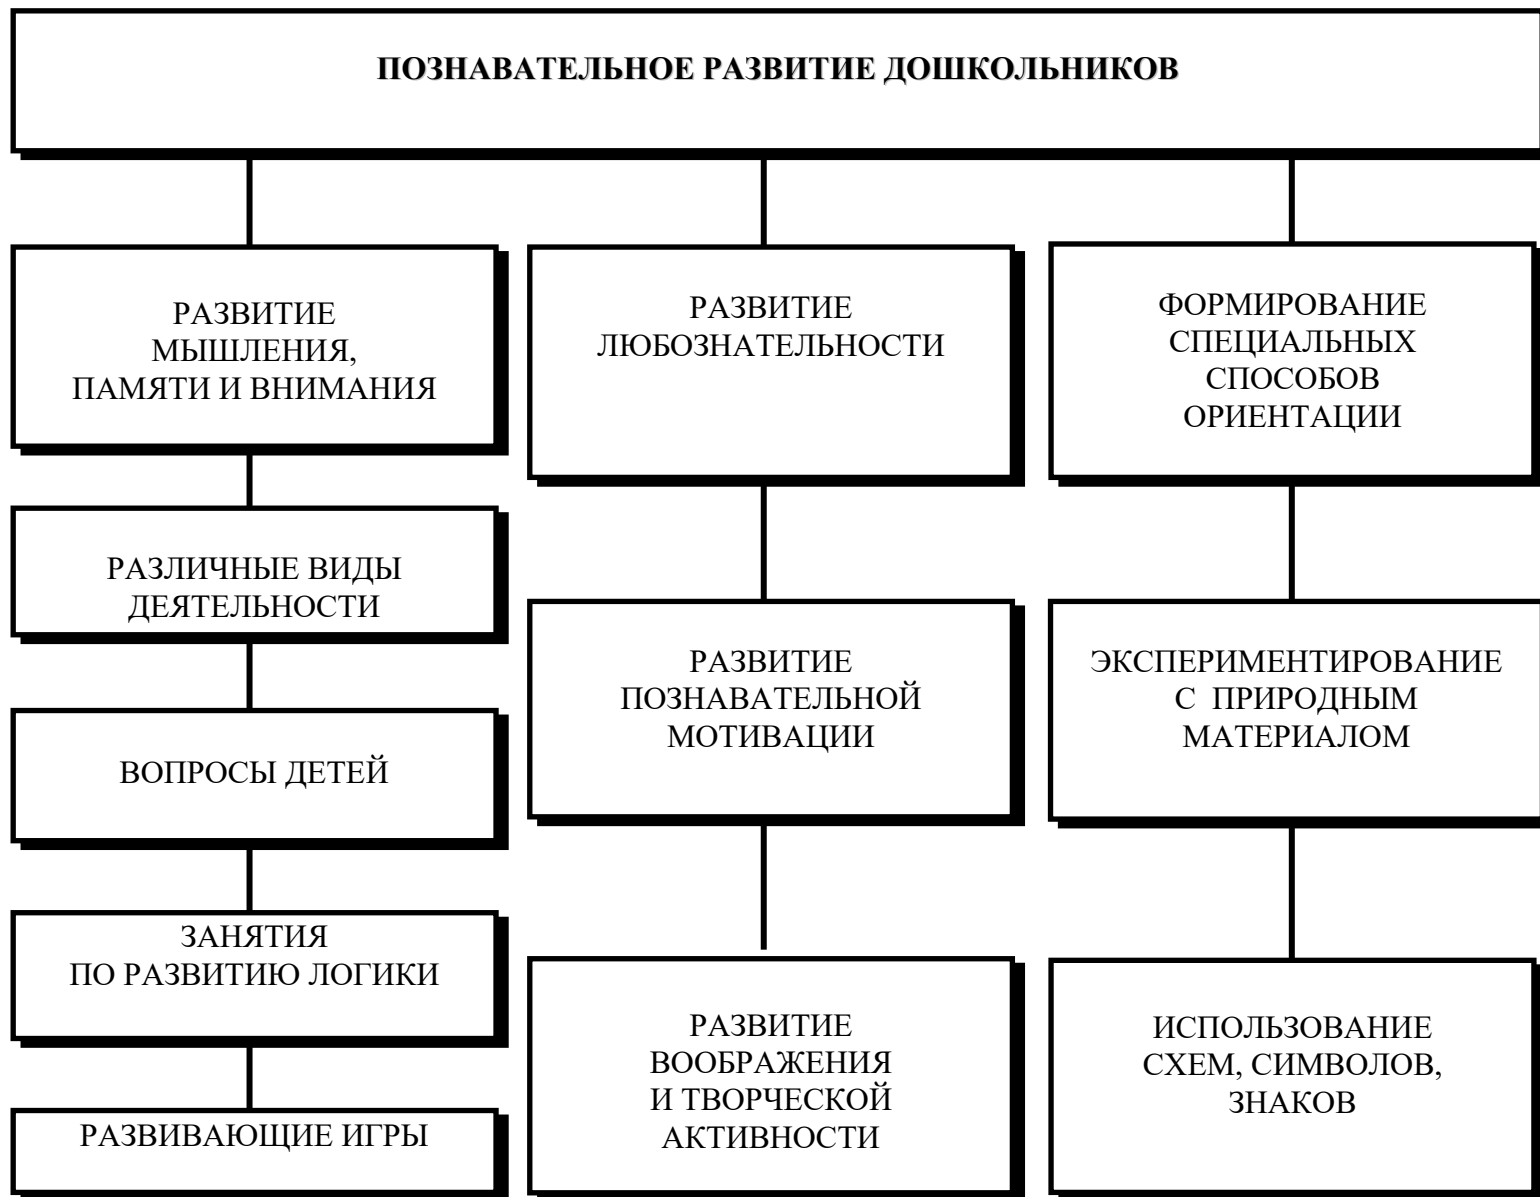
ПОЗНАВАТЕЛЬНОЕ РАЗВИТИЕ ДОШКОЛЬНИКОВ

РАЗВИТИЕ МЫШЛЕНИЯ, ПАМЯТИ И ВНИМАНИЯ

РАЗЛИЧНЫЕ ВИДЫ ДЕЯТЕЛЬНОСТИ

ВОПРОСЫ ДЕТЕЙ

ЗАНЯТИЯ ПО РАЗВИТИЮ ЛОГИКИ

РАЗВИВАЮЩИЕ ИГРЫ

РАЗВИТИЕ ЛЮБОЗНАТЕЛЬНОСТИ

РАЗВИТИЕ ПОЗНАВАТЕЛЬНОЙ МОТИВАЦИИ

РАЗВИТИЕ ВООБРАЖЕНИЯ И ТВОРЧЕСКОЙ АКТИВНОСТИ

ФОРМИРОВАНИЕ СПЕЦИАЛЬНЫХ СПОСОБОВ ОРИЕНТАЦИИ

ЭКСПЕРИМЕНТИРОВАНИЕ С ПРИРОДНЫМ МАТЕРИАЛОМ

ИСПОЛЬЗОВАНИЕ СХЕМ, СИМВОЛОВ, ЗНАКОВ